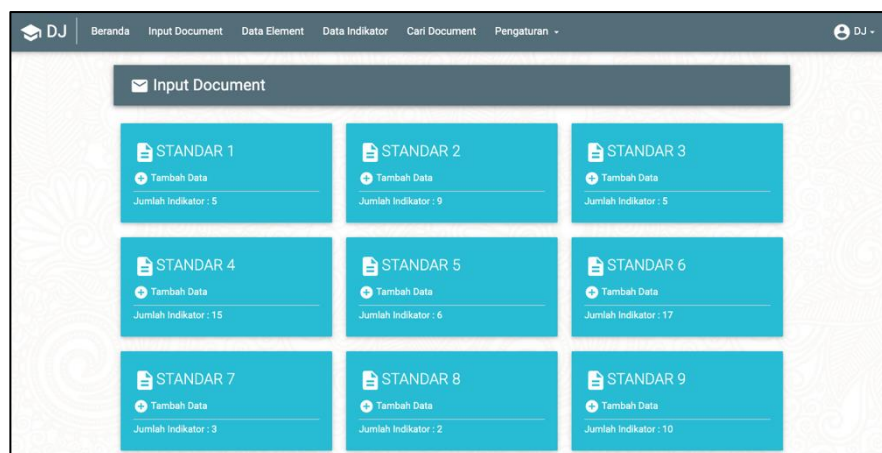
DJ Beranda Input Document Data Element Data Indikator Cari Document Pengaturan DJ

Input Document

STANDAR 1
Tambah Data
Jumlah Indikator : 5

STANDAR 2
Tambah Data
Jumlah Indikator : 9

STANDAR 3
Tambah Data
Jumlah Indikator : 5

STANDAR 4
Tambah Data
Jumlah Indikator : 15

STANDAR 5
Tambah Data
Jumlah Indikator : 6

STANDAR 6
Tambah Data
Jumlah Indikator : 17

STANDAR 7
Tambah Data
Jumlah Indikator : 3

STANDAR 8
Tambah Data
Jumlah Indikator : 2

STANDAR 9
Tambah Data
Jumlah Indikator : 10